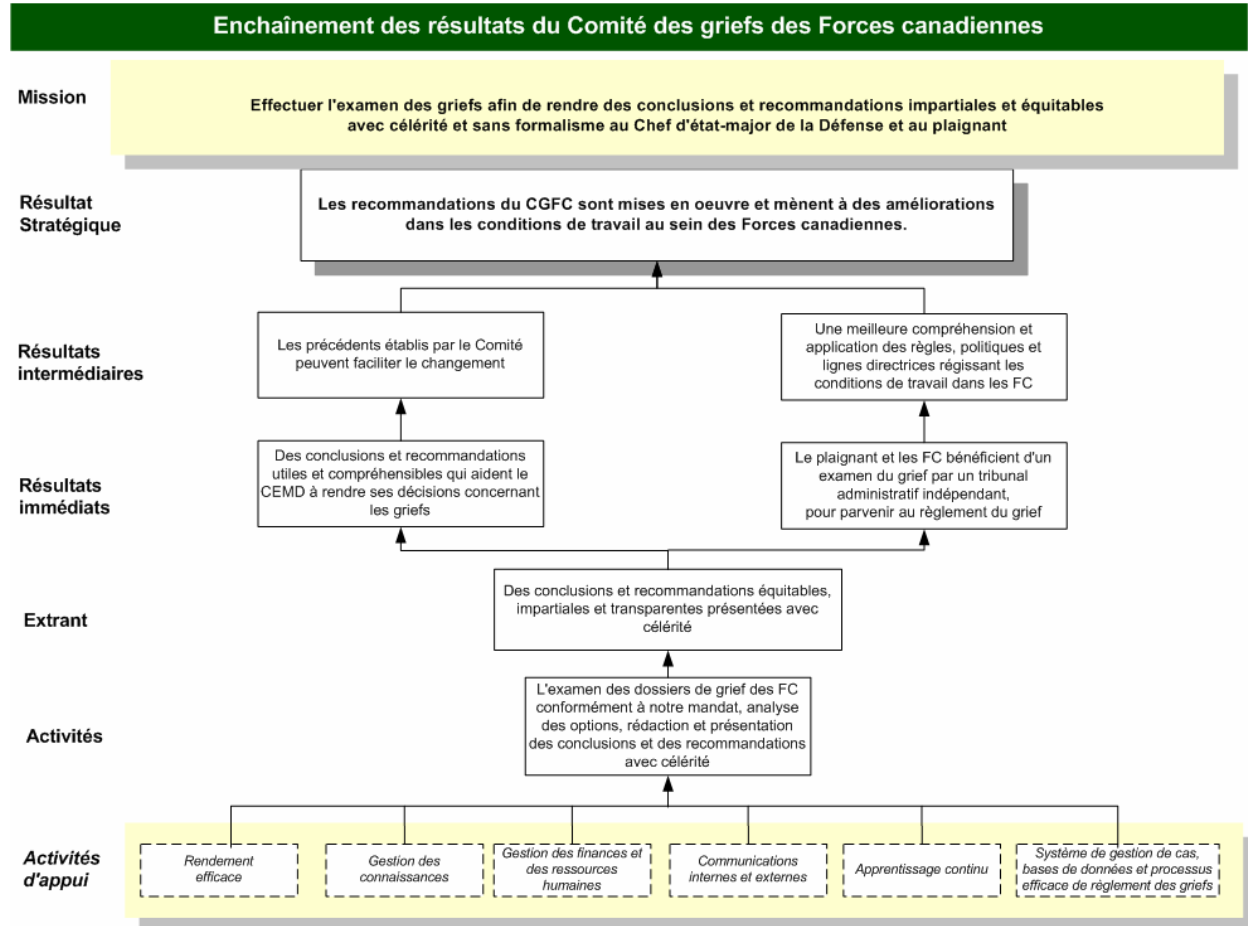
Enchaînement des résultats du Comité des griefs des Forces canadiennes

Mission

Effectuer l'examen des griefs afin de rendre des conclusions et recommandations impartiales et équitables avec célérité et sans formalisme au Chef d'état-major de la Défense et au plaignant

Résultat Stratégique

Les recommandations du CGFC sont mises en oeuvre et mènent à des améliorations dans les conditions de travail au sein des Forces canadiennes.

Résultats intermédiaires

Les précédents établis par le Comité peuvent faciliter le changement

Une meilleure compréhension et application des règles, politiques et lignes directrices régissant les conditions de travail dans les FC

Résultats immédiats

Des conclusions et recommandations utiles et compréhensibles qui aident le CEMD à rendre ses décisions concernant les griefs

Le plaignant et les FC bénéficient d'un examen du grief par un tribunal administratif indépendant, pour parvenir au règlement du grief

Extrant

Des conclusions et recommandations équitables, impartiales et transparentes présentées avec célérité

Activités

L'examen des dossiers de grief des FC conformément à notre mandat, analyse des options, rédaction et présentation des conclusions et des recommandations avec célérité

Activités d'appui

Rendement efficace

Gestion des connaissances

Gestion des finances et des ressources humaines

Communications internes et externes

Apprentissage continu

Système de gestion de cas, bases de données et processus efficace de règlement des griefs